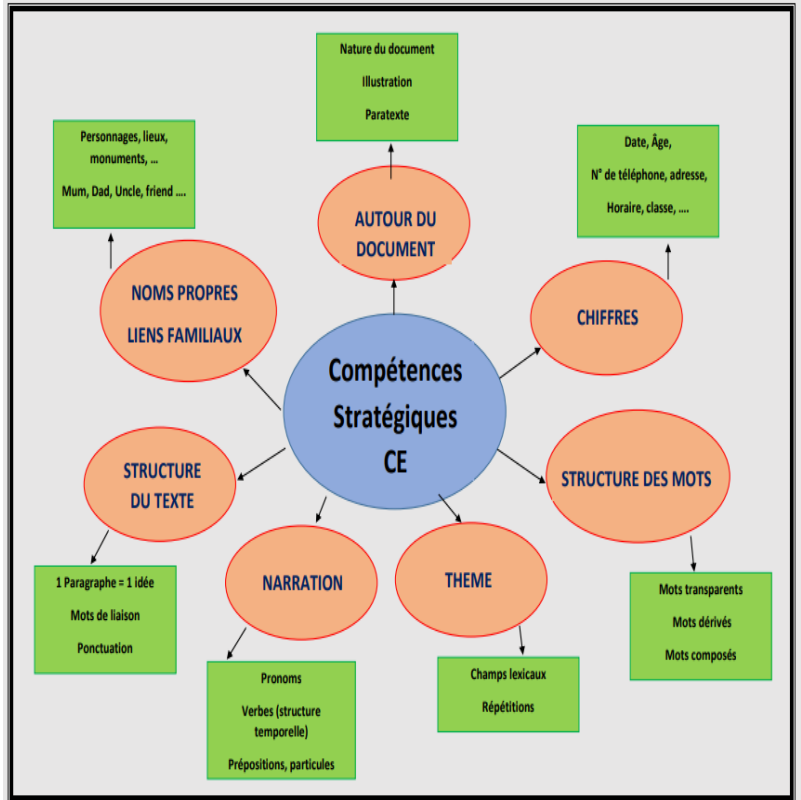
Nature du document

Illustration

Paratexte

AUTOUR DU DOCUMENT

Personnages, lieux, monuments, …

Mum, Dad, Uncle, friend ….

NOMS PROPRES

LIENS FAMILIAUX

Date, Âge,

N° de téléphone, adresse,

Horaire, classe, ….

CHIFFRES

Compétences Stratégiques CE

STRUCTURE DU TEXTE

STRUCTURE DES MOTS

1 Paragraphe = 1 idée

Mots de liaison

Ponctuation

NARRATION

THEME

Mots transparents

Mots dérivés

Mots composés

Pronoms

Verbes (structure temporelle)

Prépositions, particules

Champs lexicaux

Répétitions